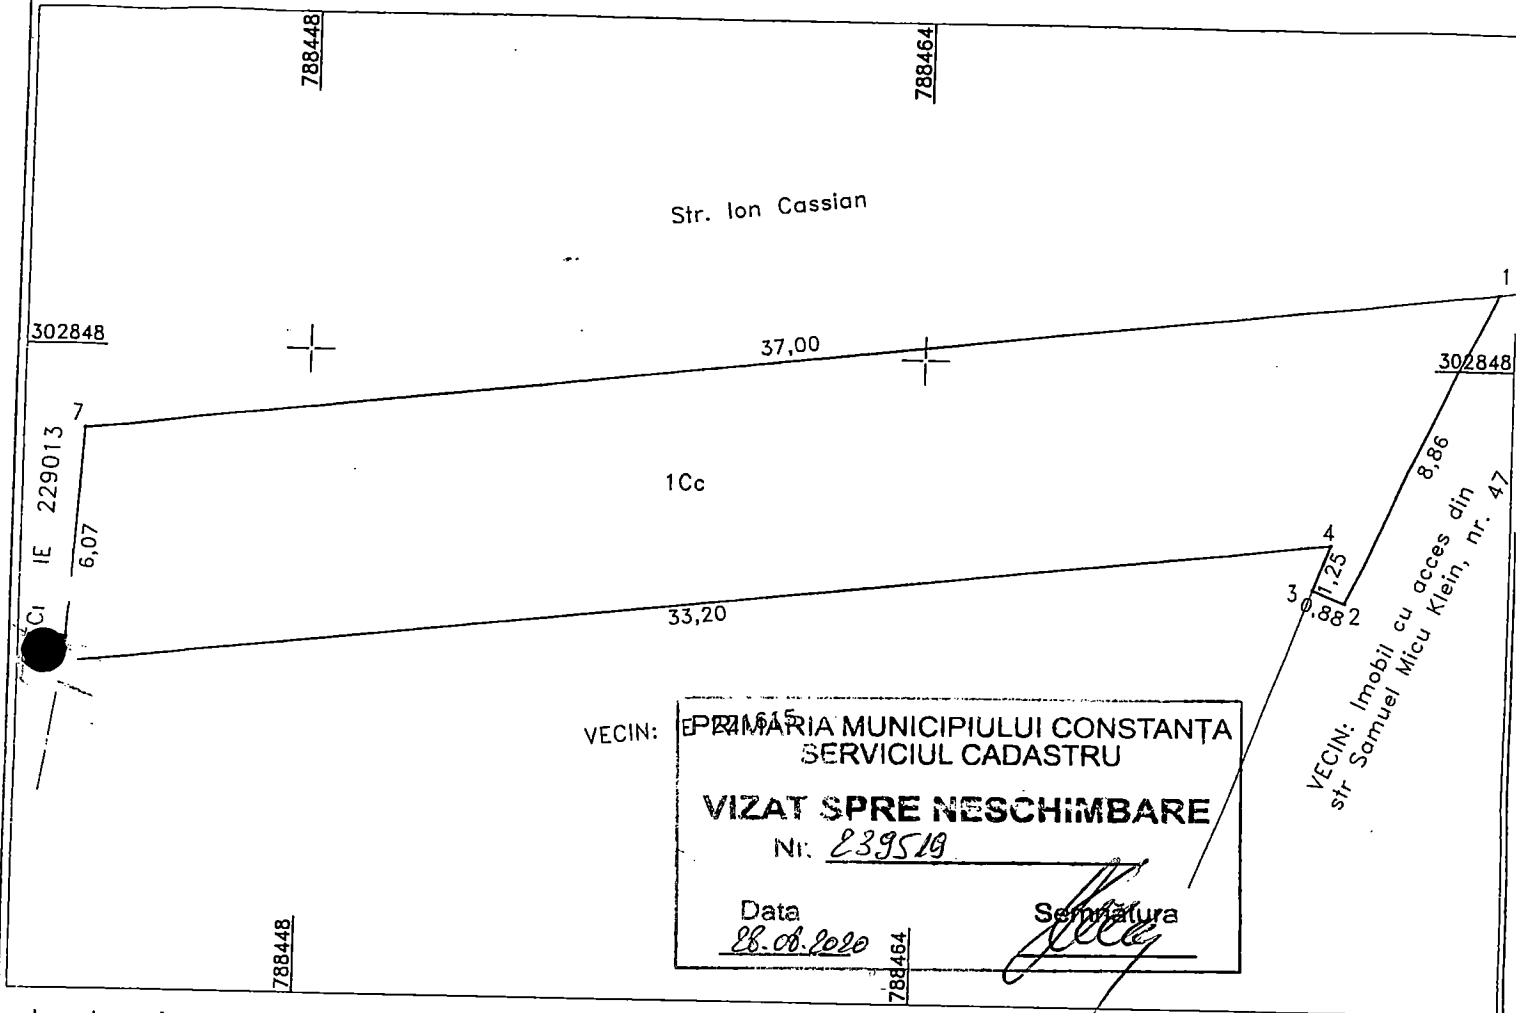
788448

788464

Str. Ion Cassian

302848

1

37,00

302848

7

CI IE 229013

6,07

1Cc

8,86

4

1,25

3

0,88 2

33,20

VECIN: Imobil cu acces din str Samuel Micu Klein, nr. 47

VECIN: IE 221615

PRIMĂRIA MUNICIPIULUI CONSTANȚA
SERVICIUL CADASTRU

VIZAT SPRE NESCHIMBARE
Nr. 239519

Data
28.08.2020

Semnătura

788448

788464